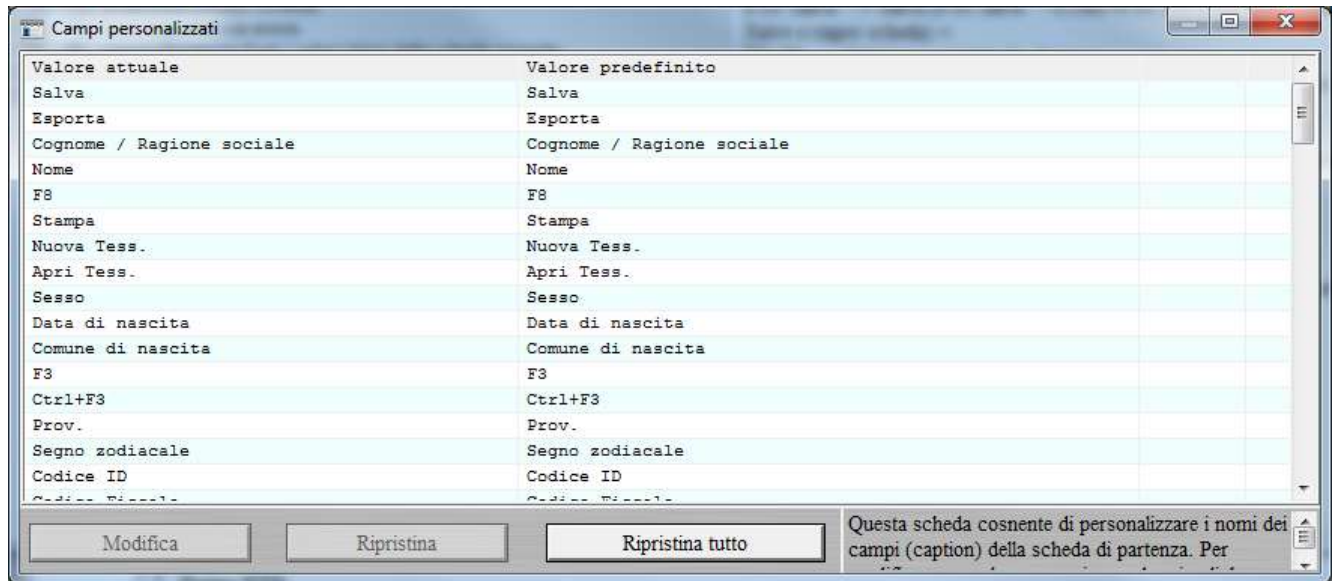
Campi personalizzati

| Valore attuale | Valore predefinito |
|---|---|
| Salva | Salva |
| Esporta | Esporta |
| Cognome / Ragione sociale | Cognome / Ragione sociale |
| Nome | Nome |
| F8 | F8 |
| Stampa | Stampa |
| Nuova Tess. | Nuova Tess. |
| Apri Tess. | Apri Tess. |
| Sesso | Sesso |
| Data di nascita | Data di nascita |
| Comune di nascita | Comune di nascita |
| F3 | F3 |
| Ctrl+F3 | Ctrl+F3 |
| Prov. | Prov. |
| Segno zodiacale | Segno zodiacale |
| Codice ID | Codice ID |
| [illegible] | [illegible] |

Modifica
Ripristina
Ripristina tutto

Questa scheda cosnente di personalizzare i nomi dei campi (caption) della scheda di partenza. Per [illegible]